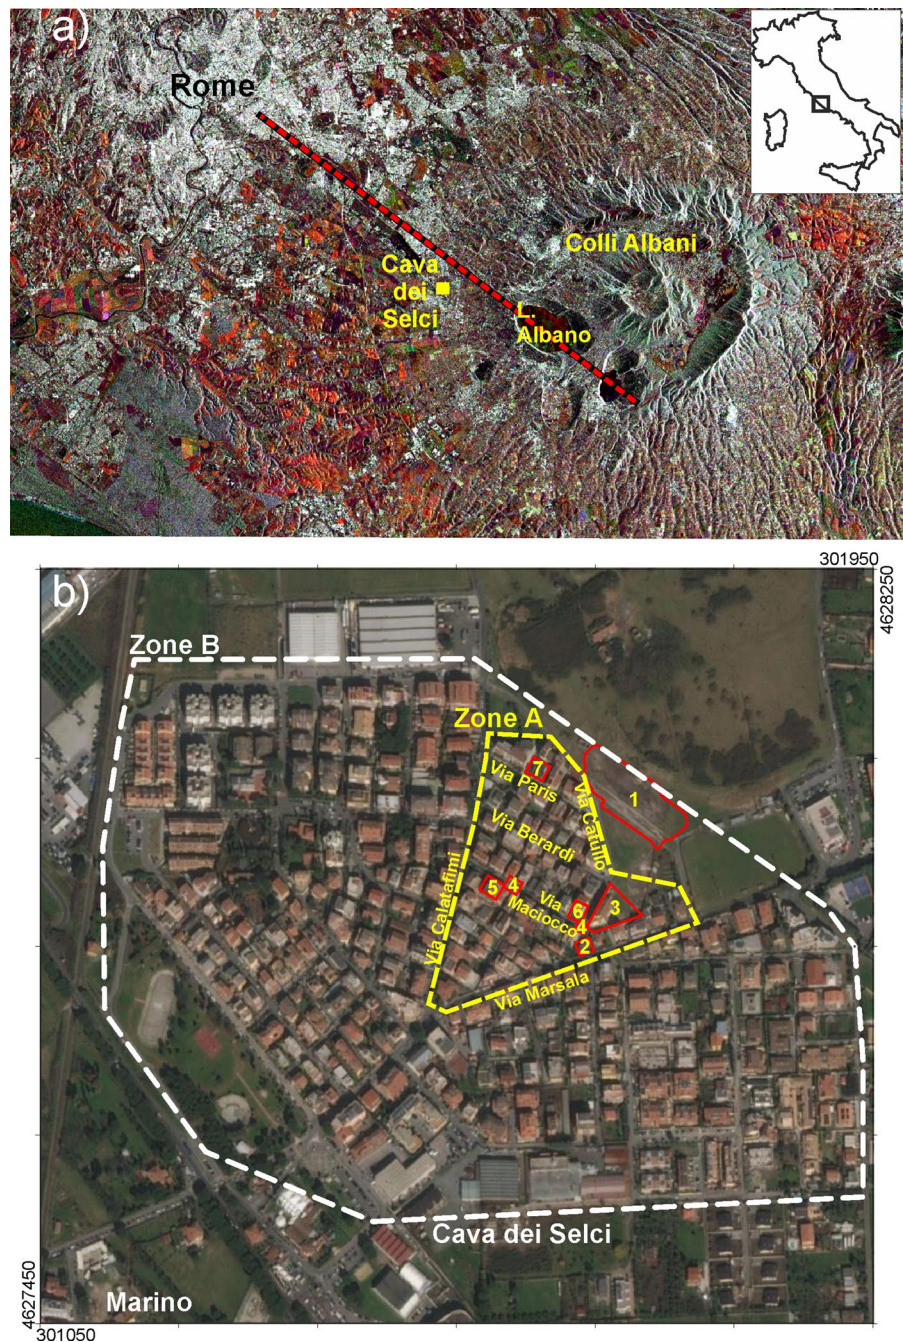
a)

Rome

Colli Albani

Cava dei Selci

L. Albano

b)

301950

4628250

Zone B

Zone A

7

Via Paris

Via Catullo

1

Via Berardi

5

4

Via Maciocco

6

4

3

2

Via Calatafimi

Via Marsala

Cava dei Selci

Marino

4627450

301050